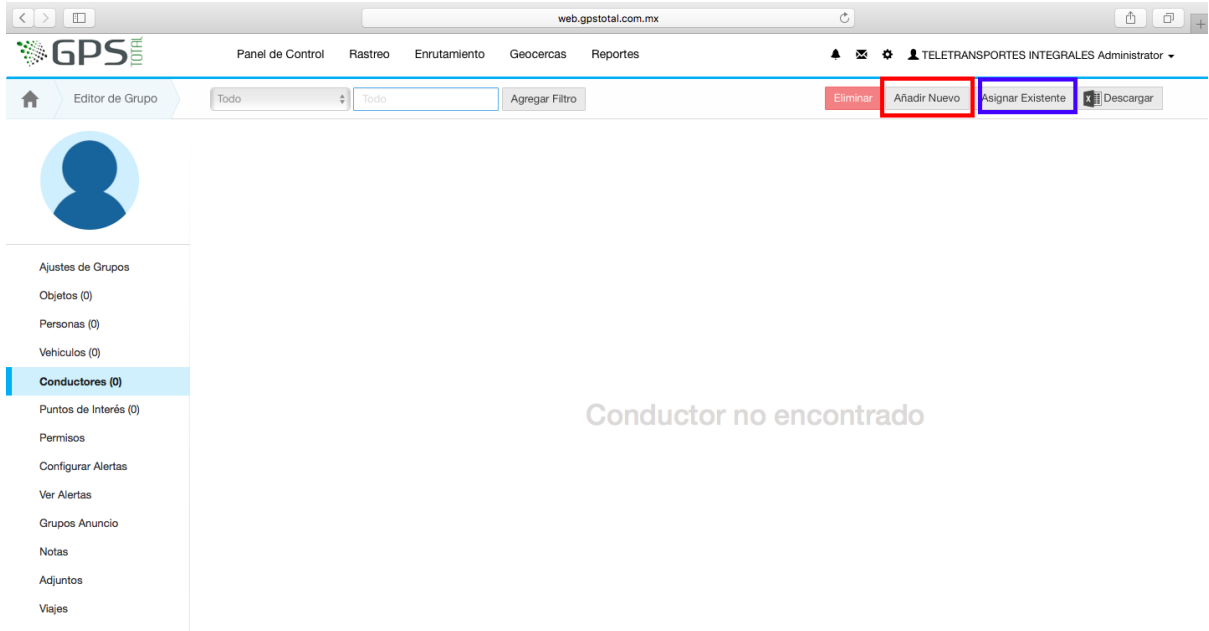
web.gpstotal.com.mx

GPS TOTAL

Panel de Control Rastreo Enrutamiento Geocercas Reportes

TELETRANSPORTES INTEGRALES Administrator

Editor de Grupo

Todo

Todo

Agregar Filtro

Eliminar

Añadir Nuevo

Asignar Existente

Descargar

Ajustes de Grupos
Objetos (0)
Personas (0)
Vehiculos (0)
Conductores (0)
Puntos de Interés (0)
Permisos
Configurar Alertas
Ver Alertas
Grupos Anuncio
Notas
Adjuntos
Viajes

Conductor no encontrado